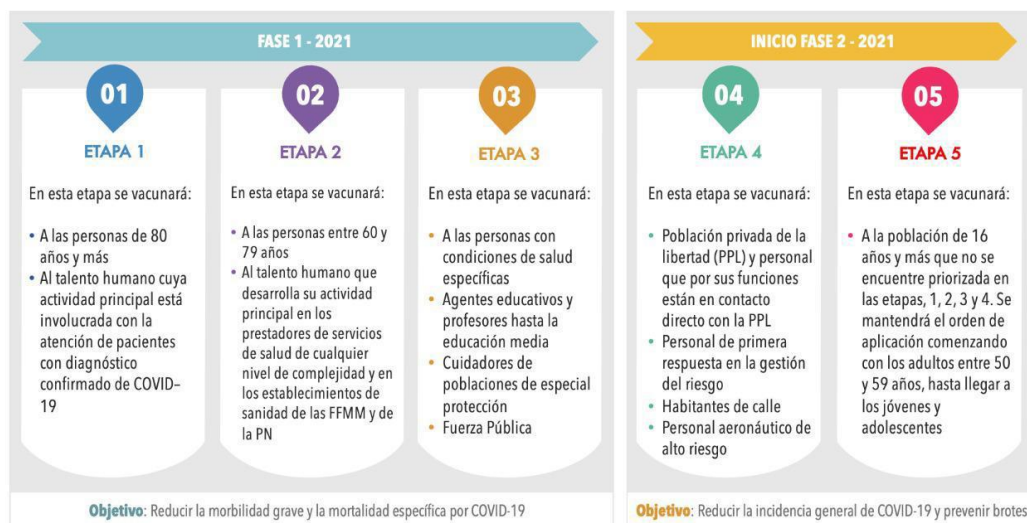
FASE 1 - 2021

01

ETAPA 1

En esta etapa se vacunará:

- A las personas de 80 años y más
- Al talento humano cuya actividad principal está involucrada con la atención de pacientes con diagnóstico confirmado de COVID-19

02

ETAPA 2

En esta etapa se vacunará:

- A las personas entre 60 y 79 años
- Al talento humano que desarrolla su actividad principal en los prestadores de servicios de salud de cualquier nivel de complejidad y en los establecimientos de sanidad de las FFMM y de la PN

03

ETAPA 3

En esta etapa se vacunará:

- A las personas con condiciones de salud específicas
- Agentes educativos y profesores hasta la educación media
- Cuidadores de poblaciones de especial protección
- Fuerza Pública

Objetivo: Reducir la morbilidad grave y la mortalidad específica por COVID-19

INICIO FASE 2 - 2021

04

ETAPA 4

En esta etapa se vacunará:

- Población privada de la libertad (PPL) y personal que por sus funciones están en contacto directo con la PPL
- Personal de primera respuesta en la gestión del riesgo
- Habitantes de calle
- Personal aeronáutico de alto riesgo

05

ETAPA 5

En esta etapa se vacunará:

- A la población de 16 años y más que no se encuentre priorizada en las etapas, 1, 2, 3 y 4. Se mantendrá el orden de aplicación comenzando con los adultos entre 50 y 59 años, hasta llegar a los jóvenes y adolescentes

Objetivo: Reducir la incidencia general de COVID-19 y prevenir brotes